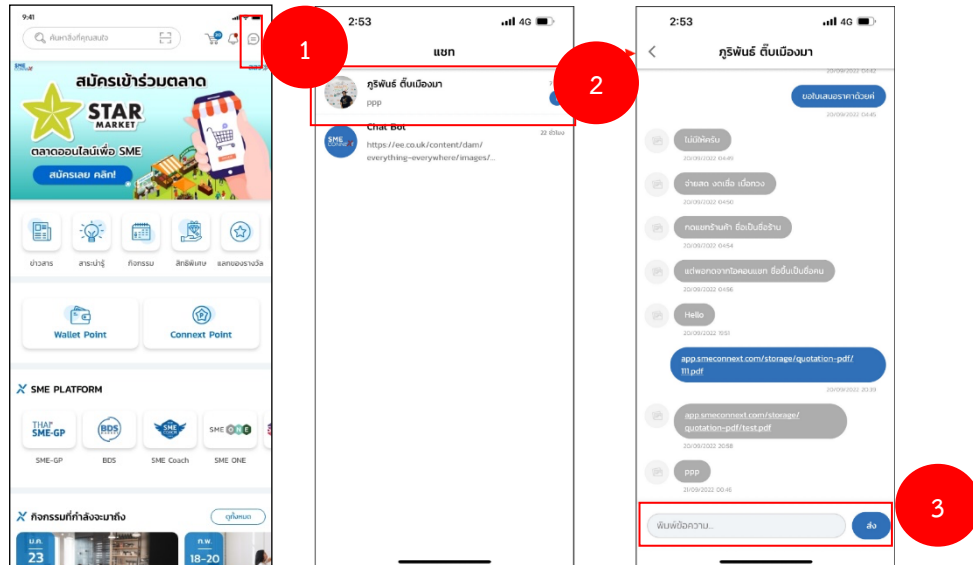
9:41

ค้นหาสิ่งที่คุณสนใจ

1

SME

สมัครเข้าร่วมตลาด

STAR MARKET

ตลาดออนไลน์เพื่อ SME

สมัครเลย คลิก!

ข่าวสาร
สาระน่ารู้
กิจกรรม
สิทธิพิเศษ
แลกของรางวัล

Wallet Point

Connext Point

SME PLATFORM

THAI SME-GP
SME-GP

BDS

SME
SME Coach

SME ONE
SME ONE

กิจกรรมที่กำลังจะมาถึง

ดูทั้งหมด

ม.ค.
23

ก.พ.
18-20

2:53

4G

แชท

2

ภูริพันธ์ ตึ๊บเมืองมา

ppp

Chat Bot

22 ชั่วโมง

https://ee.co.uk/content/dam/everything-everywhere/images/...

2:53

4G

ภูริพันธ์ ตึ๊บเมืองมา

20/09/2022 04:42

ขอใบเสนอราคาด้วยค่ะ

20/09/2022 04:45

ไม่มีพัครับ

20/09/2022 04:49

จ่ายสด งดเชื่อ เบื่อทวง

20/09/2022 04:50

กดแชทร้านค้า ชื่อเป็นชื่อร้าน

20/09/2022 04:54

แต่พอกดจากโฮคอนแชท ชื่อขึ้นเป็นชื่อคน

20/09/2022 04:56

Hello

20/09/2022 19:51

app.smeconnext.com/storage/quotation-pdf/111.pdf

20/09/2022 20:39

app.smeconnext.com/storage/quotation-pdf/test.pdf

20/09/2022 20:58

ppp

21/09/2022 00:45

พิมพ์ข้อความ...

ส่ง

3